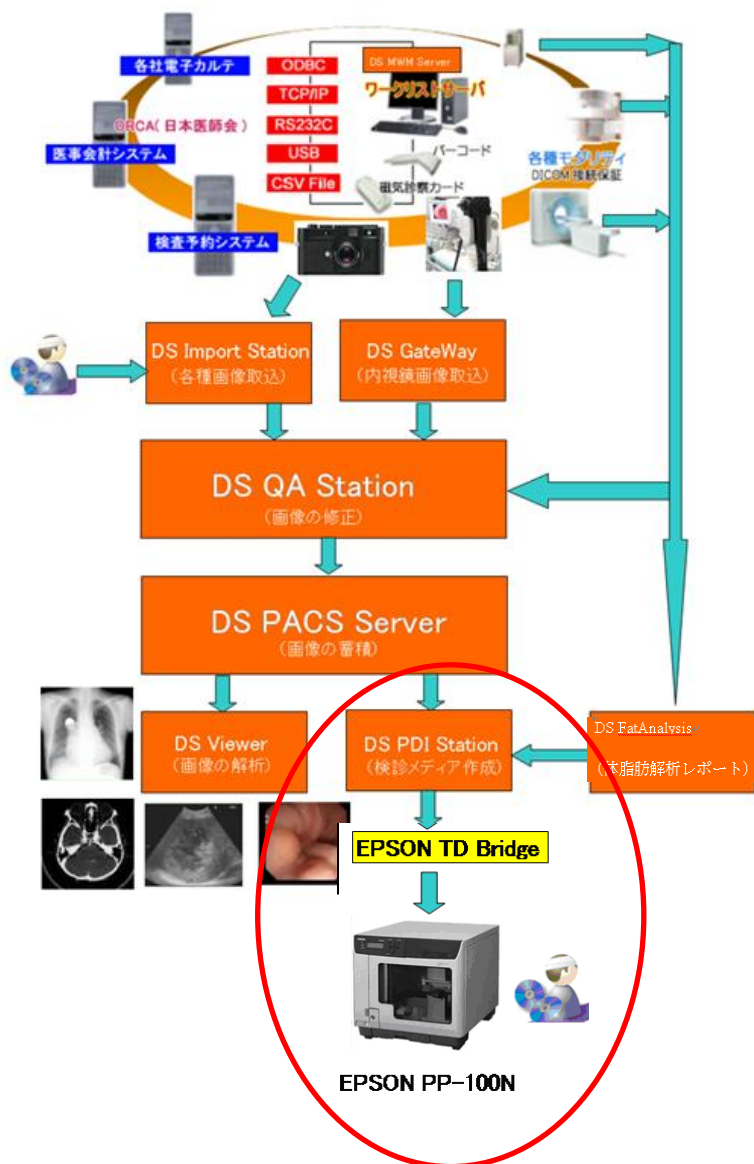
各社電子カルテ

ORCA(日本医師会)

医事会計システム

検査予約システム

ODBC

TCP/IP

RS232C

USB

CSV File

DS MWM Server

ワークリストサーバ

バーコード

磁気診察カード

各種モダリティ
DICOM 接続保証

DS Import Station
(各種画像取込)

DS GateWay
(内視鏡画像取込)

DS QA Station
(画像の修正)

DS PACS Server
(画像の蓄積)

DS Viewer
(画像の解析)

DS PDI Station
(検診メディア作成)

DS FatAnalysis
(体脂肪解析レポート)

EPSON TD Bridge

EPSON PP-100N